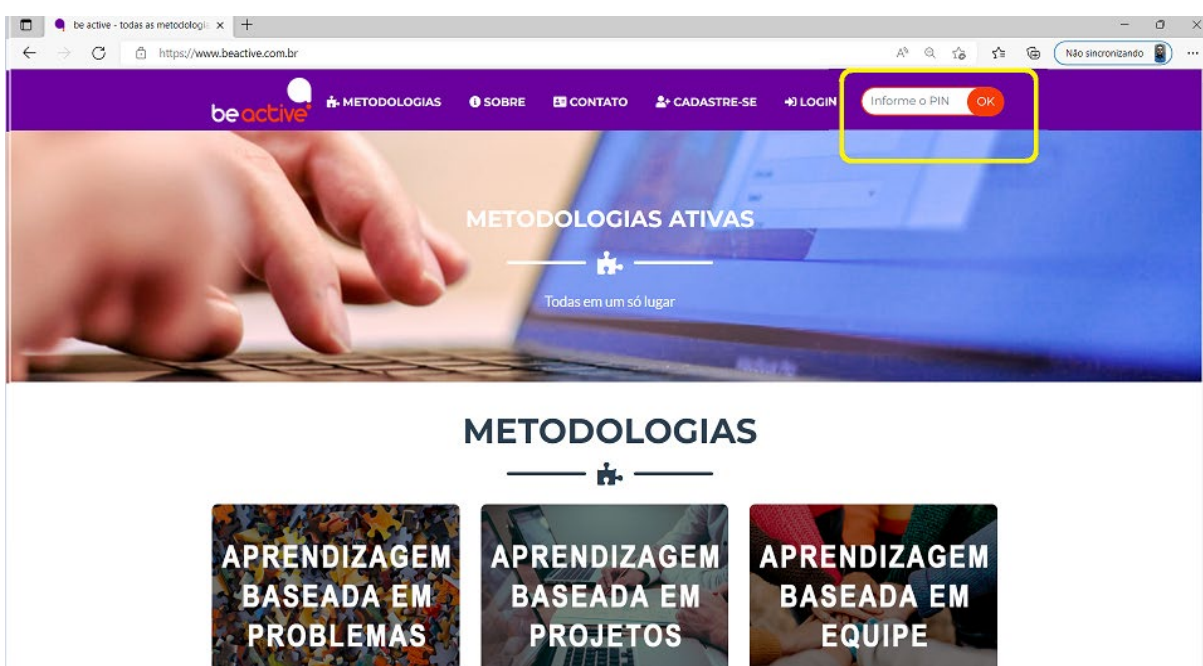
be active - todas as metodologia ×

https://www.beactive.com.br

Não sincronizando

be active

METODOLOGIAS SOBRE CONTATO CADASTRE-SE LOGIN

Informe o PIN OK

METODOLOGIAS ATIVAS

Todas em um só lugar

METODOLOGIAS

APRENDIZAGEM BASEADA EM PROBLEMAS

APRENDIZAGEM BASEADA EM PROJETOS

APRENDIZAGEM BASEADA EM EQUIPE